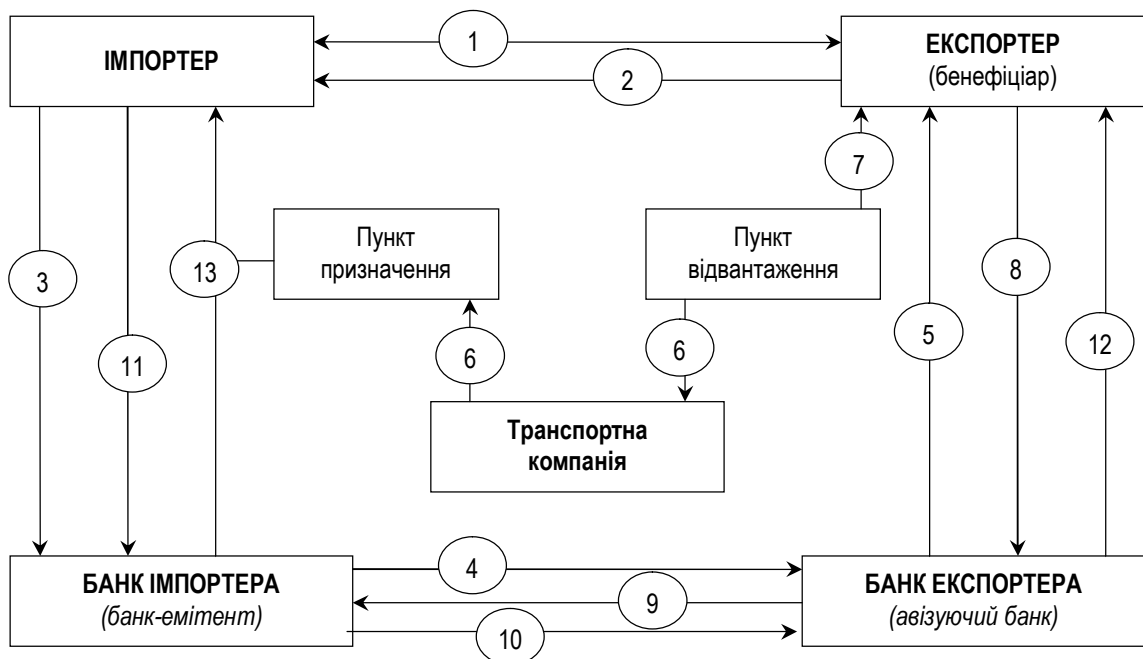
ІМПОРТЕР

1

2

ЕКСПОРТЕР
(бенефіціар)

7

3

11

13

Пункт призначення

Пункт відвантаження

8

5

12

6

6

Транспортна компанія

БАНК ІМПОРТЕРА
(банк-емітент)

4

9

10

БАНК ЕКСПОРТЕРА
(авізуючий банк)